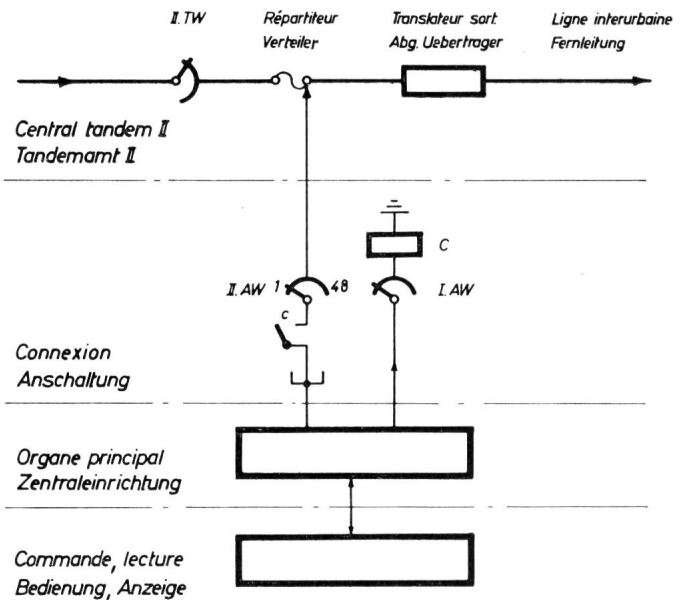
II. TW

Répartiteur
Verteiler

Translateur sort.
Abg. Uebertrager

Ligne interurbaine
Fernleitung

Central tandem II
Tandemamt II

C

II. AW 1 48

I. AW

c

Connexion
Anschaltung

Organe principal
Zentraleinrichtung

Commande, lecture
Bedienung, Anzeige